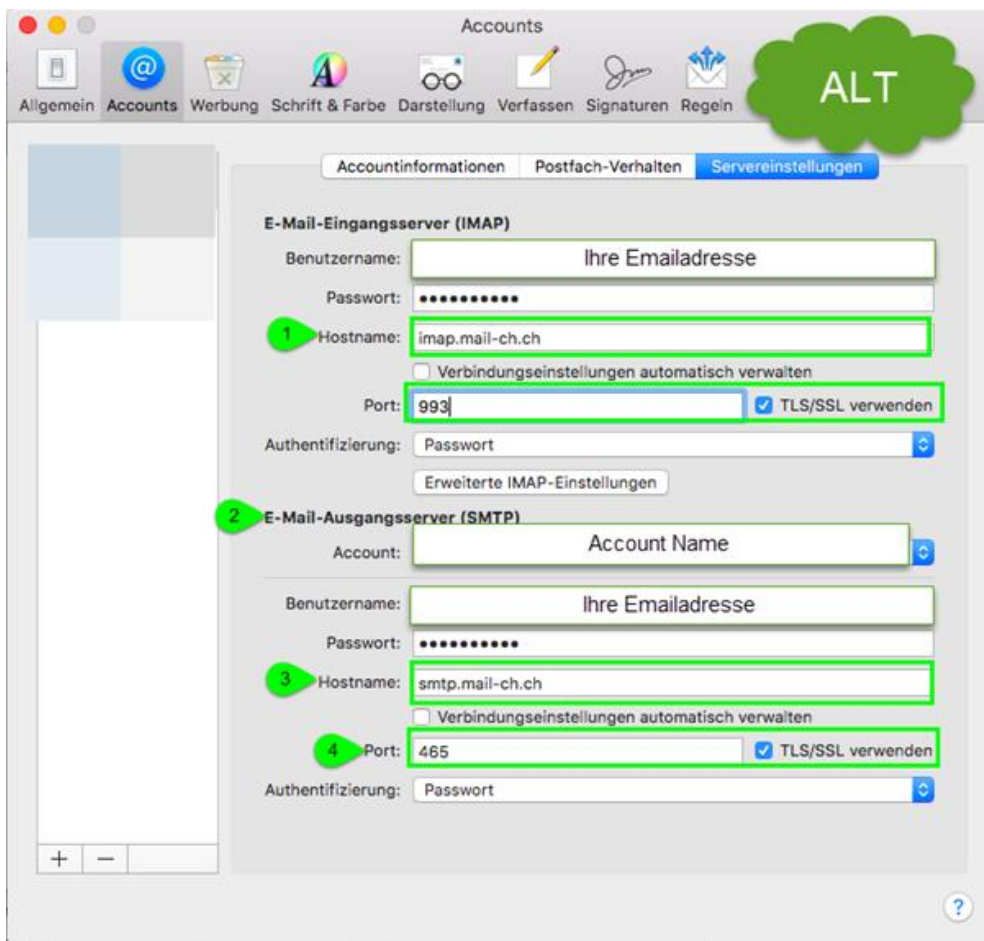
Accounts

Allgemein Accounts Werbung Schrift & Farbe Darstellung Verfassen Signaturen Regeln

ALT

Accountinformationen Postfach-Verhalten Servereinstellungen

E-Mail-Eingangsserver (IMAP)

Benutzername: Ihre Emailadresse

Passwort: ••••••••••

1 Hostname: imap.mail-ch.ch

Verbindungseinstellungen automatisch verwalten

Port: 993 TLS/SSL verwenden

Authentifizierung: Passwort

Erweiterte IMAP-Einstellungen

2 E-Mail-Ausgangsserver (SMTP)

Account: Account Name

Benutzername: Ihre Emailadresse

Passwort: ••••••••••

3 Hostname: smtp.mail-ch.ch

Verbindungseinstellungen automatisch verwalten

4 Port: 465 TLS/SSL verwenden

Authentifizierung: Passwort

+ −

?